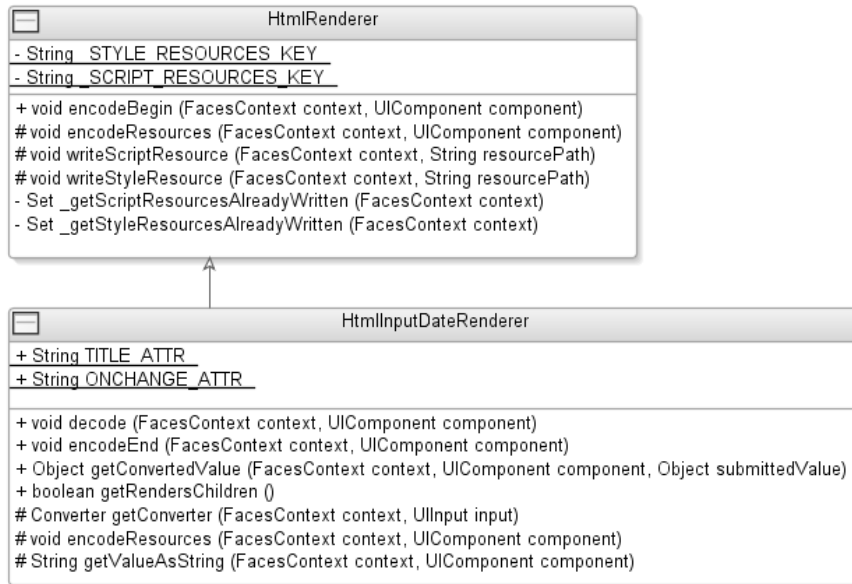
HtmlRenderer

- String _STYLE_RESOURCES_KEY_
- String _SCRIPT_RESOURCES_KEY_

+ void encodeBegin (FacesContext context, UIComponent component)
# void encodeResources (FacesContext context, UIComponent component)
# void writeScriptResource (FacesContext context, String resourcePath)
# void writeStyleResource (FacesContext context, String resourcePath)
- Set _getScriptResourcesAlreadyWritten (FacesContext context)
- Set _getStyleResourcesAlreadyWritten (FacesContext context)

HtmlInputDateRenderer

+ String TITLE_ATTR_
+ String ONCHANGE_ATTR_

+ void decode (FacesContext context, UIComponent component)
+ void encodeEnd (FacesContext context, UIComponent component)
+ Object getConvertedValue (FacesContext context, UIComponent component, Object submittedValue)
+ boolean getRendersChildren ()
# Converter getConverter (FacesContext context, UIInput input)
# void encodeResources (FacesContext context, UIComponent component)
# String getValueAsString (FacesContext context, UIComponent component)